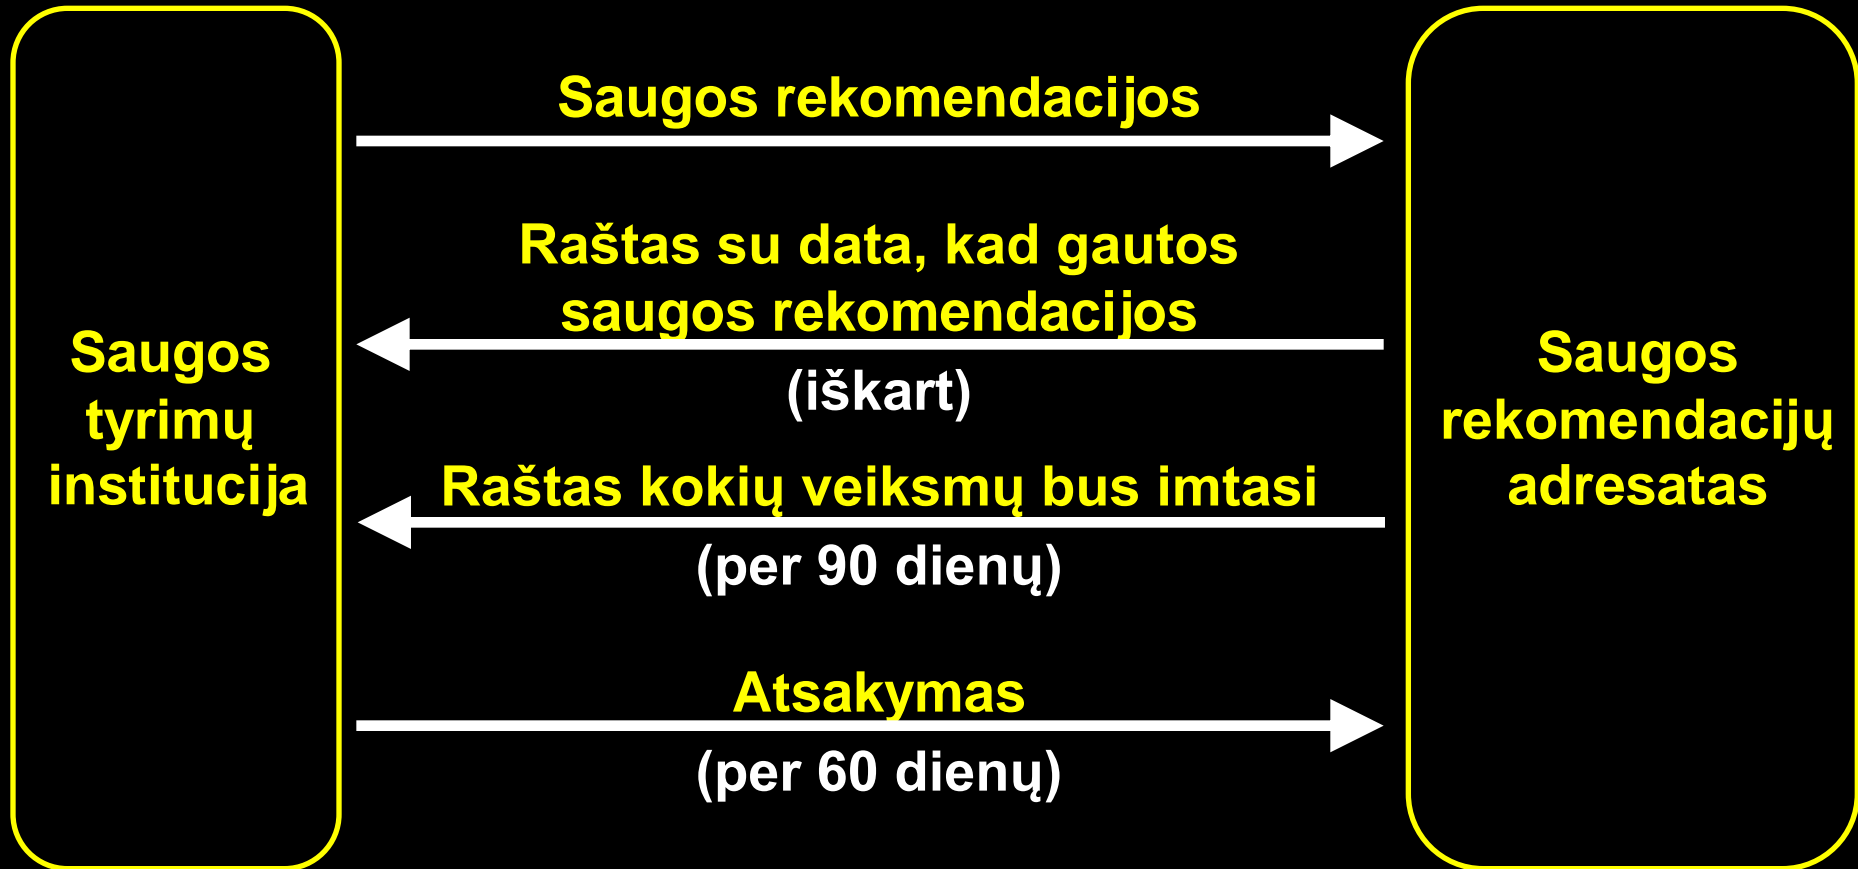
Saugos tyrimų institucija

Saugos rekomendacijos

Raštas su data, kad gautos saugos rekomendacijos

(iškart)

Raštas kokių veiksmų bus imtasi

(per 90 dienų)

Atsakymas

(per 60 dienų)

Saugos rekomendacijų adresatas